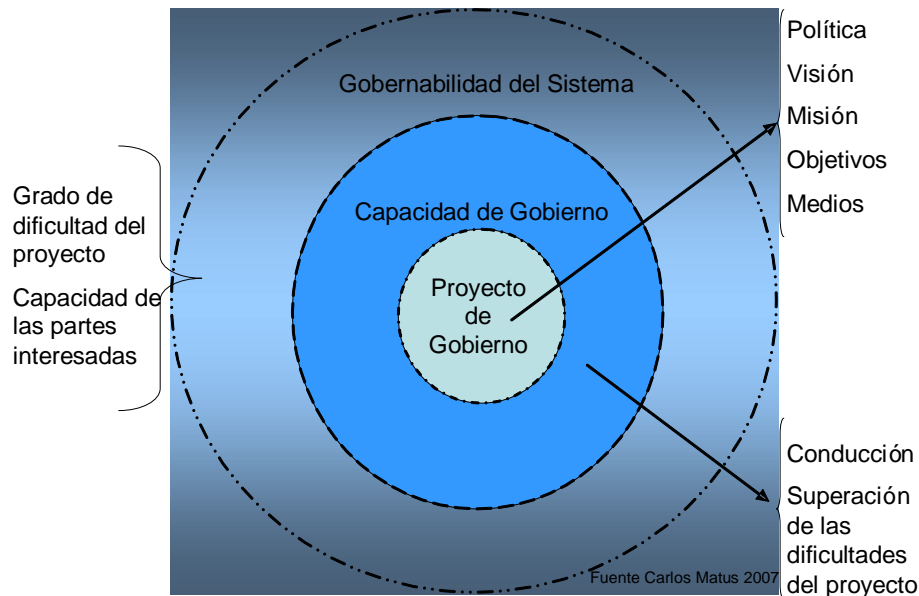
Gobernabilidad del Sistema

Capacidad de Gobierno

Proyecto de Gobierno

Grado de dificultad del proyecto

Capacidad de las partes interesadas

Política

Visión

Misión

Objetivos

Medios

Conducción

Superación de las dificultades del proyecto

Fuente Carlos Matus 2007